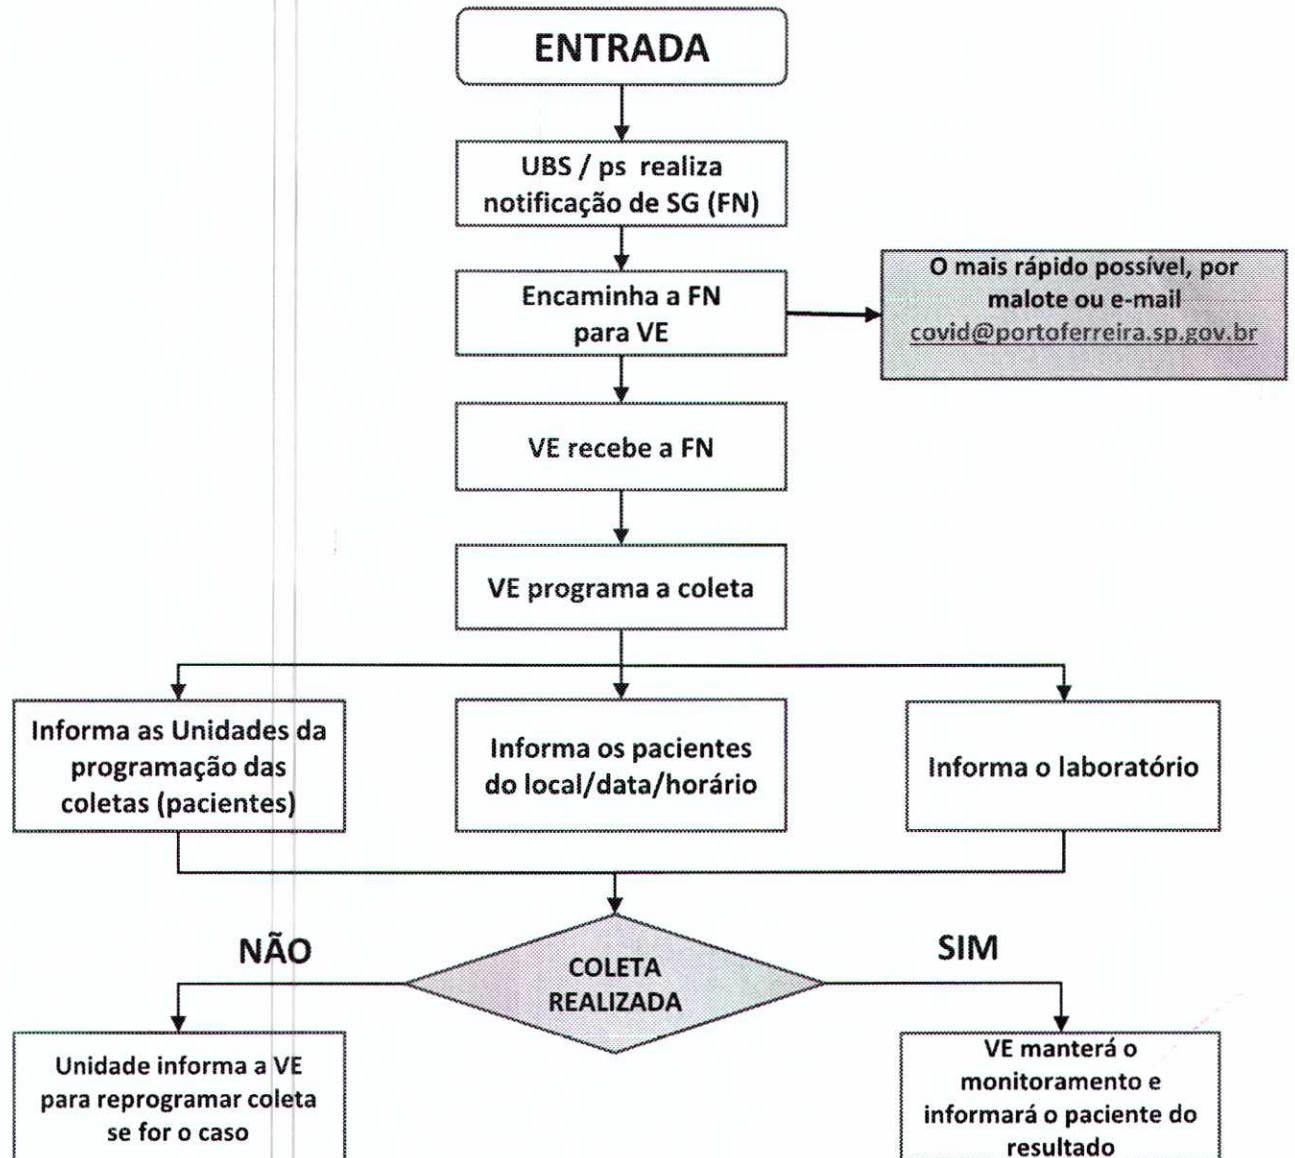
ENTRADA

UBS / ps realiza notificação de SG (FN)

Encaminha a FN para VE

O mais rápido possível, por malote ou e-mail covid@portoferreira.sp.gov.br

VE recebe a FN

VE programa a coleta

Informa as Unidades da programação das coletas (pacientes)

Informa os pacientes do local/data/horário

Informa o laboratório

NÃO

COLETA REALIZADA

SIM

Unidade informa a VE para reprogramar coleta se for o caso

VE manterá o monitoramento e informará o paciente do resultado